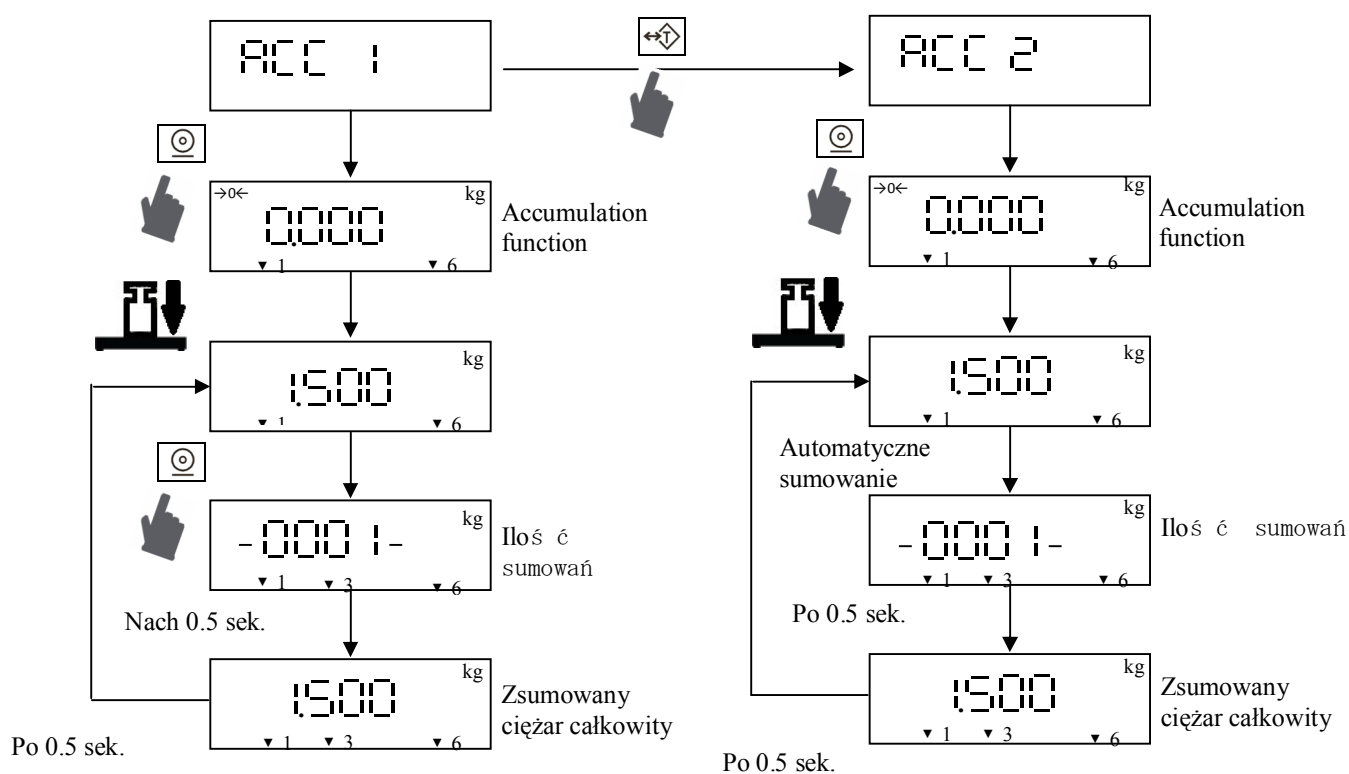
ACC 1

ACC 2

→0← 0.000 kg ▼1 ▼6

Accumulation function

→0← 0.000 kg ▼1 ▼6

Accumulation function

1.500 kg ▼1 ▼6

1.500 kg ▼1 ▼6

Automatyczne sumowanie

-0001- kg ▼1 ▼3 ▼6

Ilość sumowań

-0001- kg ▼1 ▼3 ▼6

Ilość sumowań

Nach 0.5 sek.

Po 0.5 sek.

1.500 kg ▼1 ▼3 ▼6

Zsumowany ciężar całkowity

1.500 kg ▼1 ▼3 ▼6

Zsumowany ciężar całkowity

Po 0.5 sek.

Po 0.5 sek.